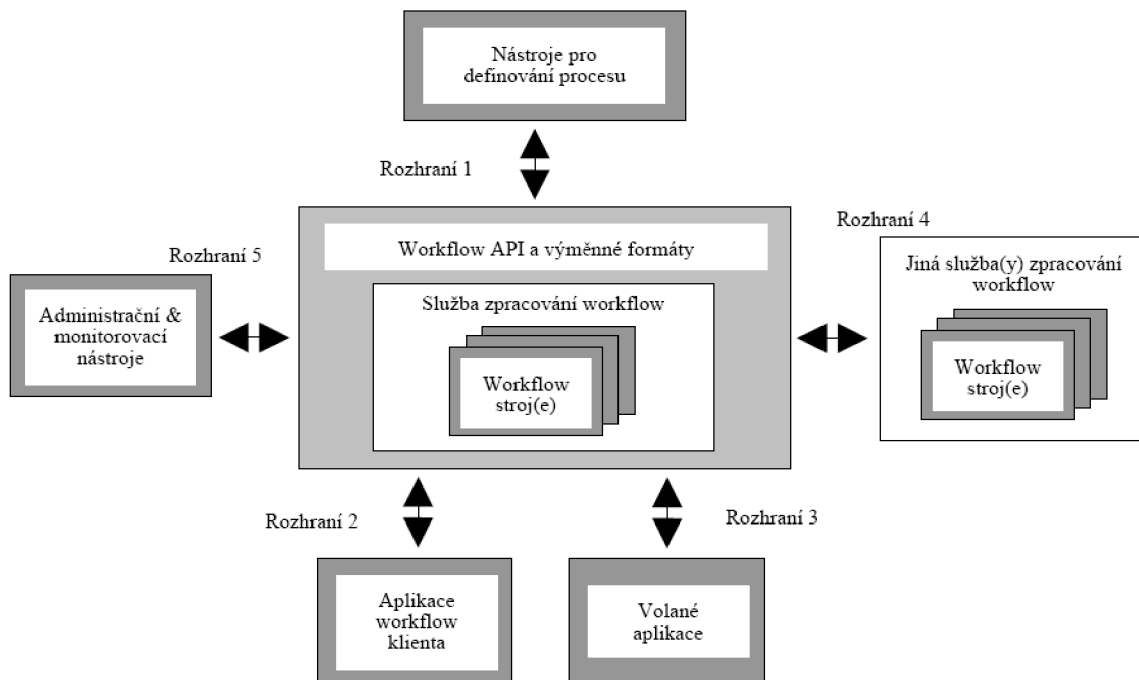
Nástroje pro definování procesu

Rozhraní 1

Rozhraní 4

Rozhraní 5

Workflow API a výměnné formáty

Jiná služba(y) zpracování workflow

Administrační & monitorovací nástroje

Služba zpracování workflow

Workflow stroj(e)

Workflow stroj(e)

Rozhraní 2

Rozhraní 3

Aplikace workflow klienta

Volané aplikace